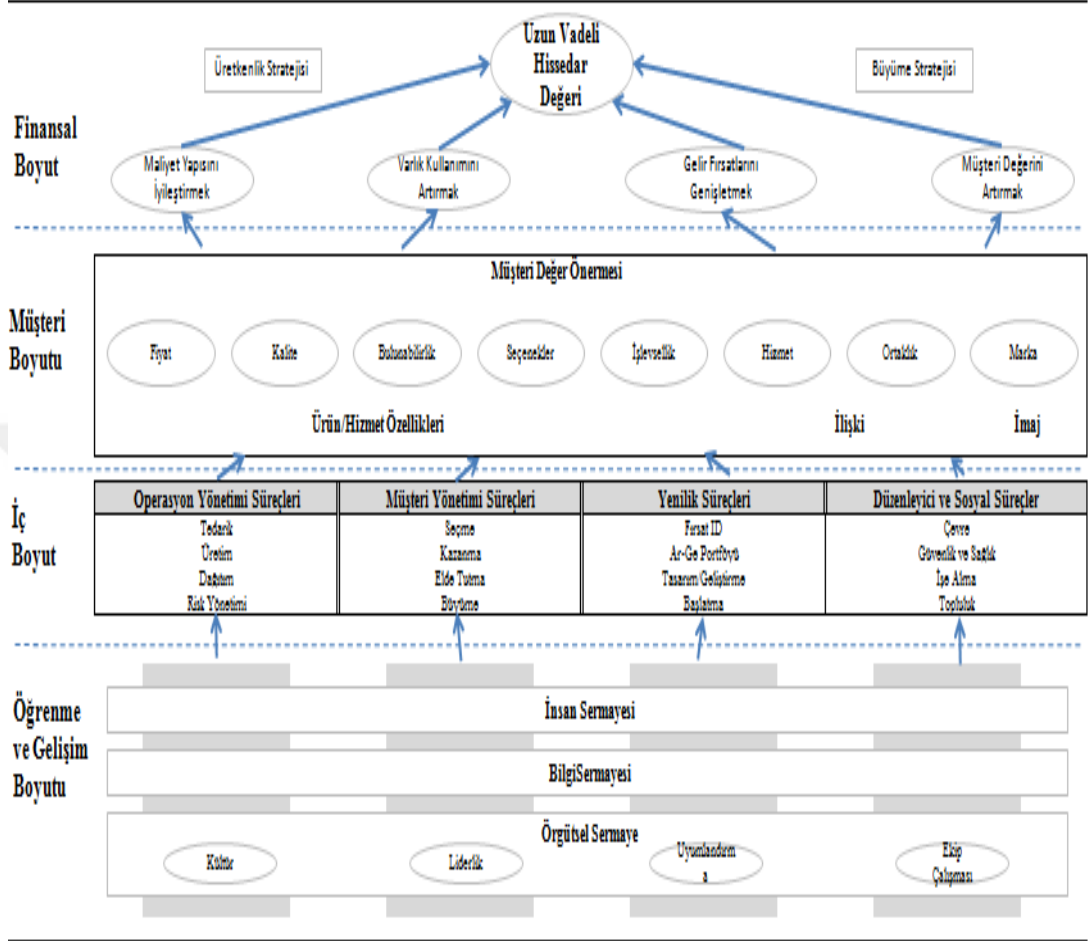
Uzun Vadeli Hissedar Değeri

Üretkenlik Stratejisi

Büyüme Stratejisi

Finansal Boyut

Maliyet Yapısını İyileştirmek

Varlık Kullanımını Artırmak

Gelir Fırsatlarını Genişletmek

Müşteri Değerini Artırmak

Müşteri Boyutu

Müşteri Değer Önermesi

Fiyat

Kalite

Bulunabilirlik

Seçenekler

İşlevsellik

Hizmet

Ortaklık

Marka

Ürün/Hizmet Özellikleri

İlişki

İmaj

İç Boyut

| Operasyon Yönetimi Süreçleri | Müşteri Yönetimi Süreçleri | Yenilik Süreçleri | Düzenleyici ve Sosyal Süreçler |
|---|---|---|---|
| Tedarik<br>Üretim<br>Dağıtım<br>Risk Yönetimi | Seçme<br>Kazanma<br>Elde Tutma<br>Büyütme | Fırsat ID<br>Ar-Ge Portföyü<br>Tasarım/Geliştirme<br>Başlatma | Çevre<br>Güvenlik ve Sağlık<br>İşe Alma<br>Toplululk |

Öğrenme ve Gelişim Boyutu

İnsan Sermayesi

BilgiSermayesi

Örgütsel Sermaye

Kültür

Liderlik

Uyumlandırım a

Ekip Çalışması